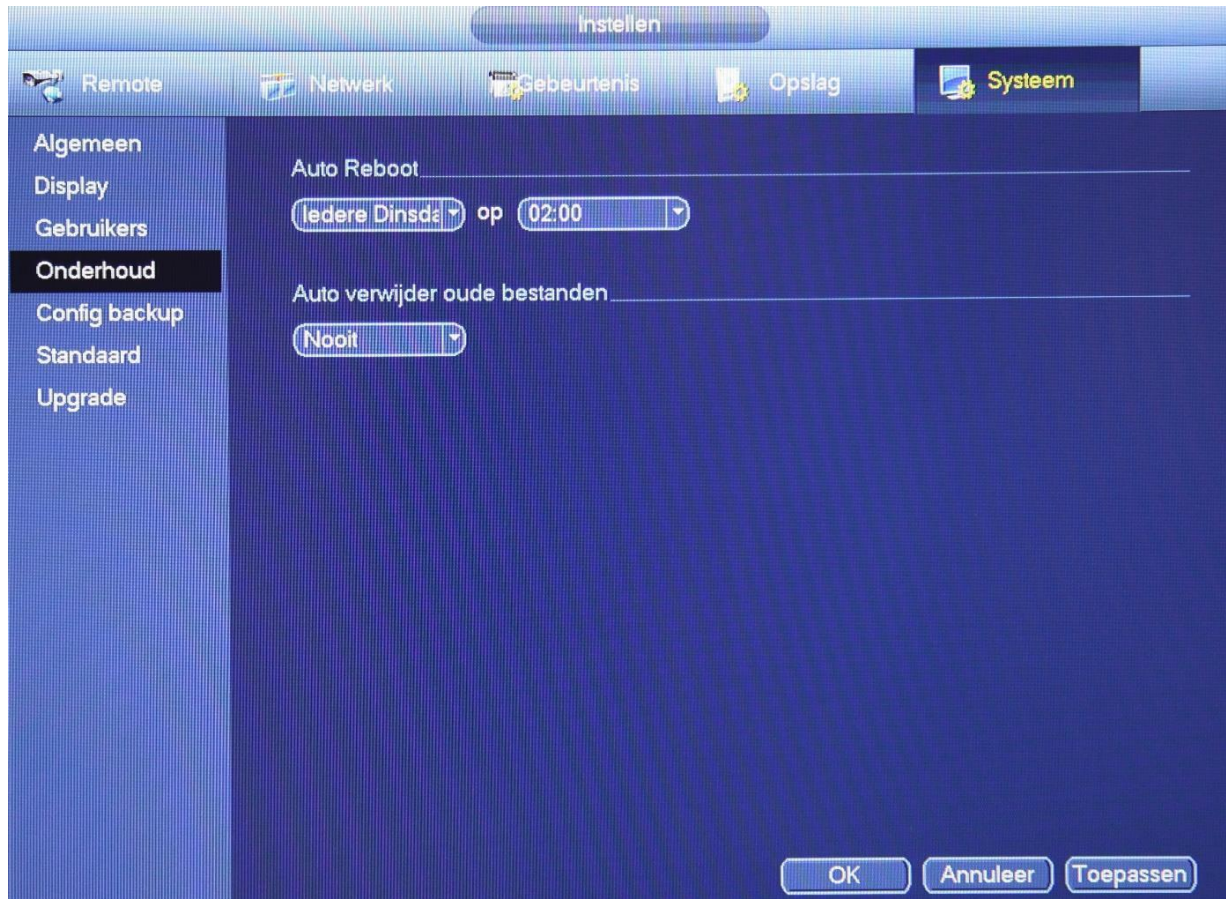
Instellen

Remote
Netwerk
Gebeurtenis
Opslag
Systeem

Algemeen
Display
Gebruikers
Onderhoud
Config backup
Standaard
Upgrade

Auto Reboot

Iedere Dinsda op 02:00

Auto verwijder oude bestanden

Nooit

OK
Annuleer
Toepassen